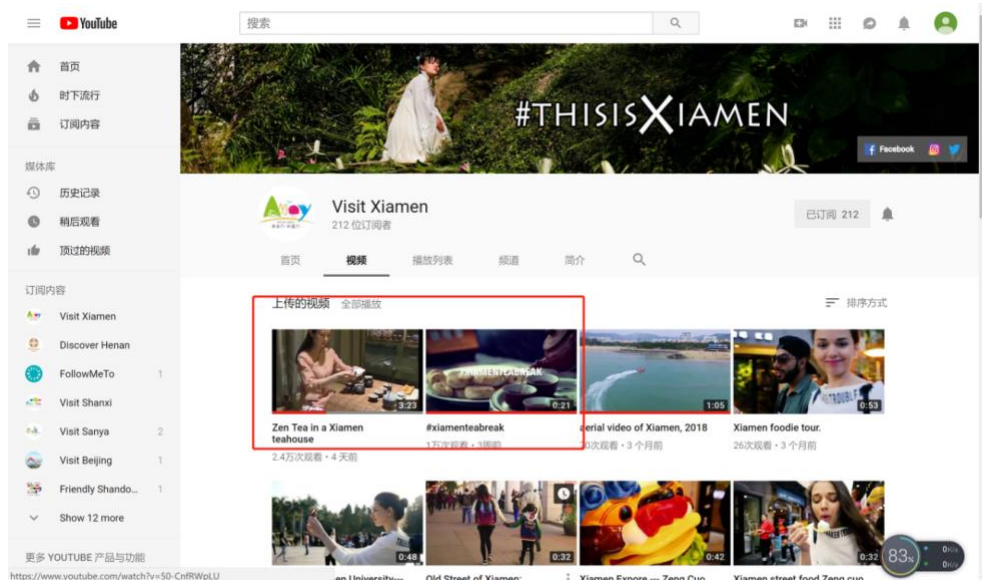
YouTube
搜索

首页
时下流行
订阅内容

媒体库
历史记录
稍后观看
顶过的视频

订阅内容
Visit Xiamen
Discover Henan
FollowMeTo 1
Visit Shanxi
Visit Sanya 2
Visit Beijing 1
Friendly Shando... 1
Show 12 more

更多 YOUTUBE 产品与功能
https://www.youtube.com/watch?v=50-CnfRWpLU

#THISISXIAMEN
Facebook

Visit Xiamen
212 位订阅者
已订阅 212

首页 视频 播放列表 频道 简介

上传的视频 全部播放
排序方式

3:23
Zen Tea in a Xiamen teahouse
2.4万次观看 • 4 天前

#XIAMENTEABREAK
0:21
#xiamenteabreak
1万次观看 • 3周前

1:05
aerial video of Xiamen, 2018
0次观看 • 3 个月前

0:53
Xiamen foodie tour.
26次观看 • 3 个月前

0:48
en University...
0:32
Old Street of Xiamen:
0:42
Xiamen Expore — Zeng Cuo...
0:32
Xiamen street food Zeng cuo...

83%
0K/s
0K/s